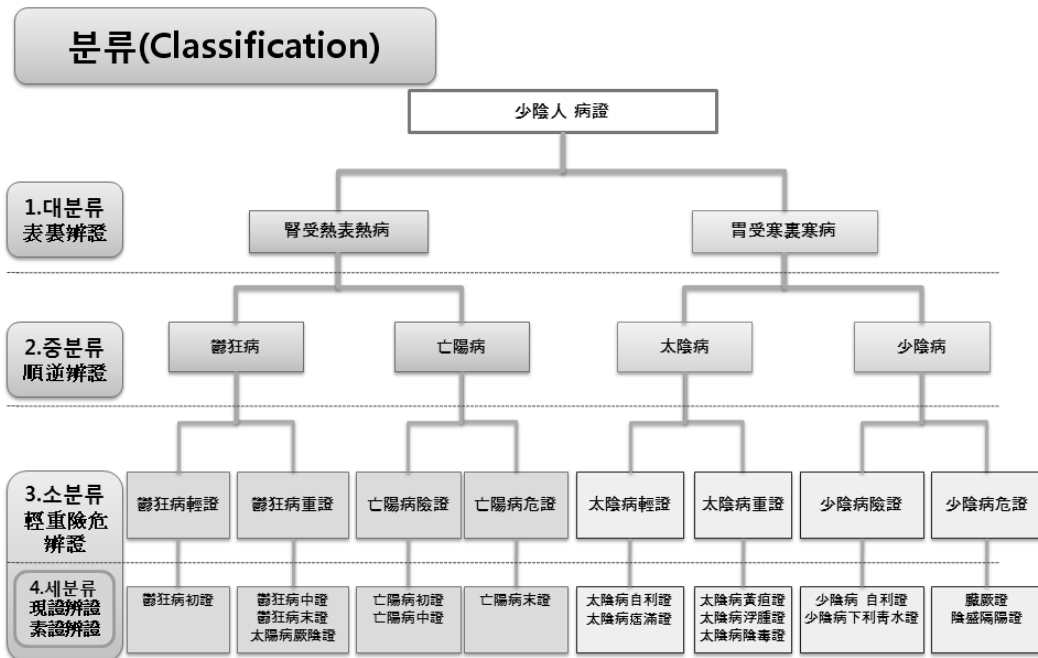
분류(Classification)

少陰人 病證

1.대분류
表裏辨證

腎受熱表熱病

胃受寒裏寒病

2.중분류
順逆辨證

鬱狂病

亡陽病

太陰病

少陰病

3.소분류
輕重險危辨證

鬱狂病輕證

鬱狂病重證

亡陽病險證

亡陽病危證

太陰病輕證

太陰病重證

少陰病險證

少陰病危證

4.세분류
現證辨證
素證辨證

鬱狂病初證

鬱狂病中證
鬱狂病末證
太陽病厥陰證

亡陽病初證
亡陽病中證

亡陽病末證

太陰病自利證
太陰病痞滿證

太陰病黃疸證
太陰病浮腫證
太陰病陰毒證

少陰病 自利證
少陰病下利靑水證

臟厥證
陰盛隔陽證